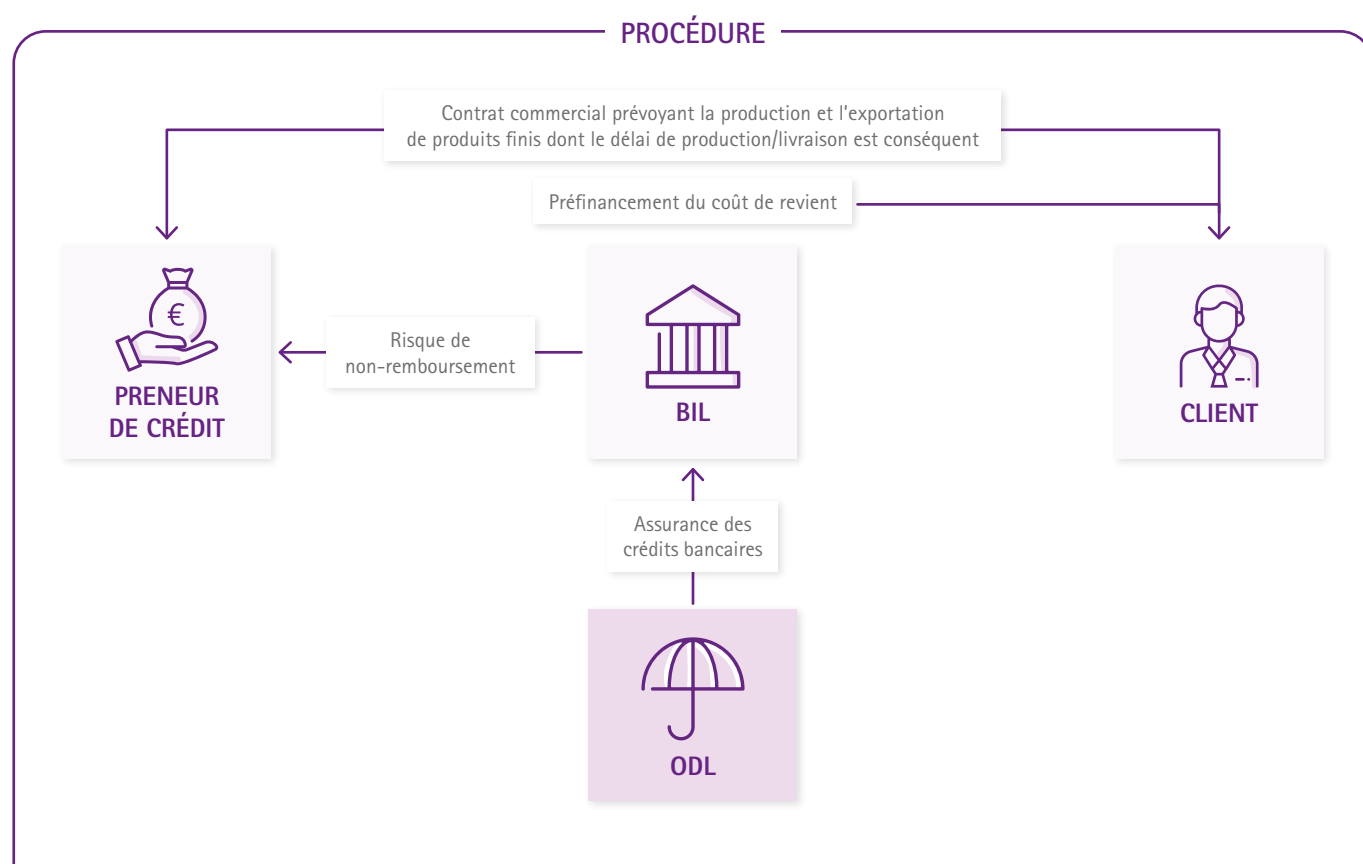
PROCÉDURE

Contrat commercial prévoyant la production et l'exportation de produits finis dont le délai de production/livraison est conséquent

Préfinancement du coût de revient

€

PRENEUR DE CRÉDIT

Risque de non-remboursement

BIL

CLIENT

Assurance des crédits bancaires

ODL